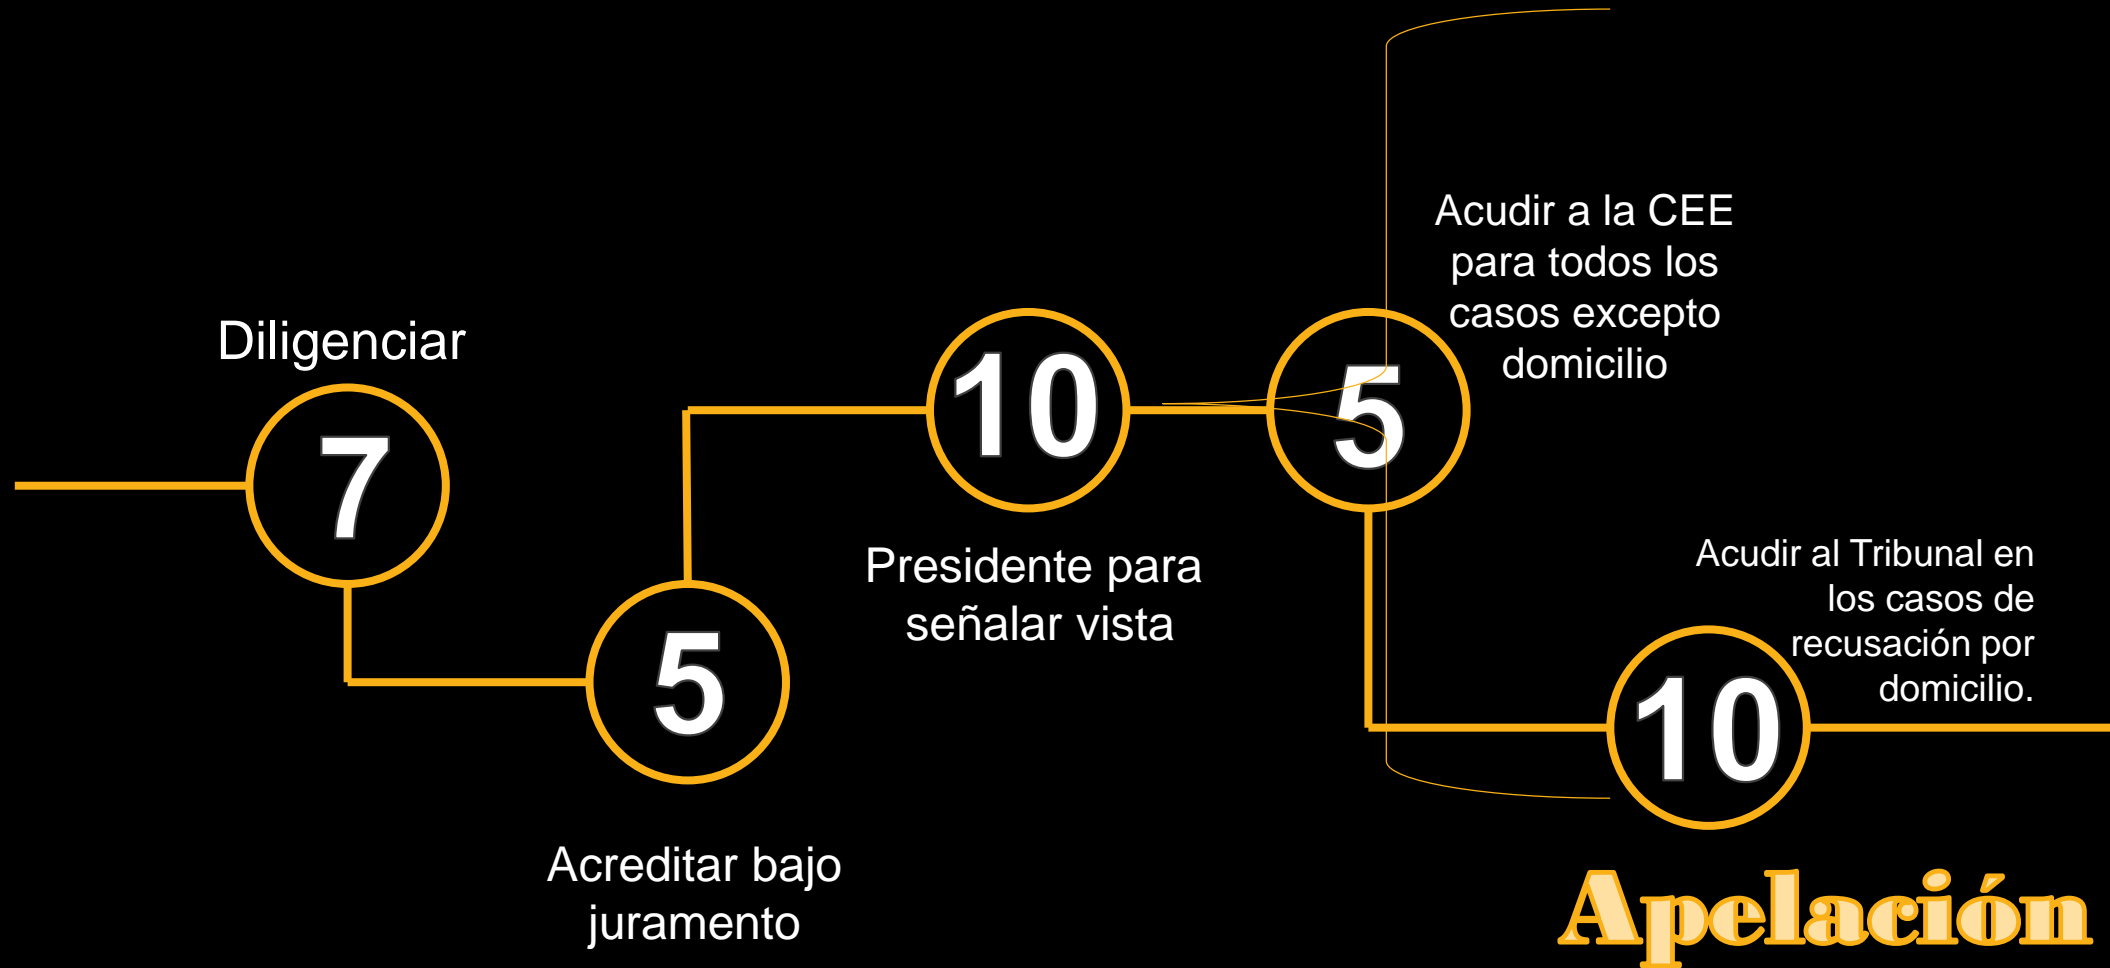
Diligenciar

7

5

Acreditar bajo juramento

10

Presidente para señalar vista

5

Acudir a la CEE para todos los casos excepto domicilio

Acudir al Tribunal en los casos de recusación por domicilio.

10

Apelación